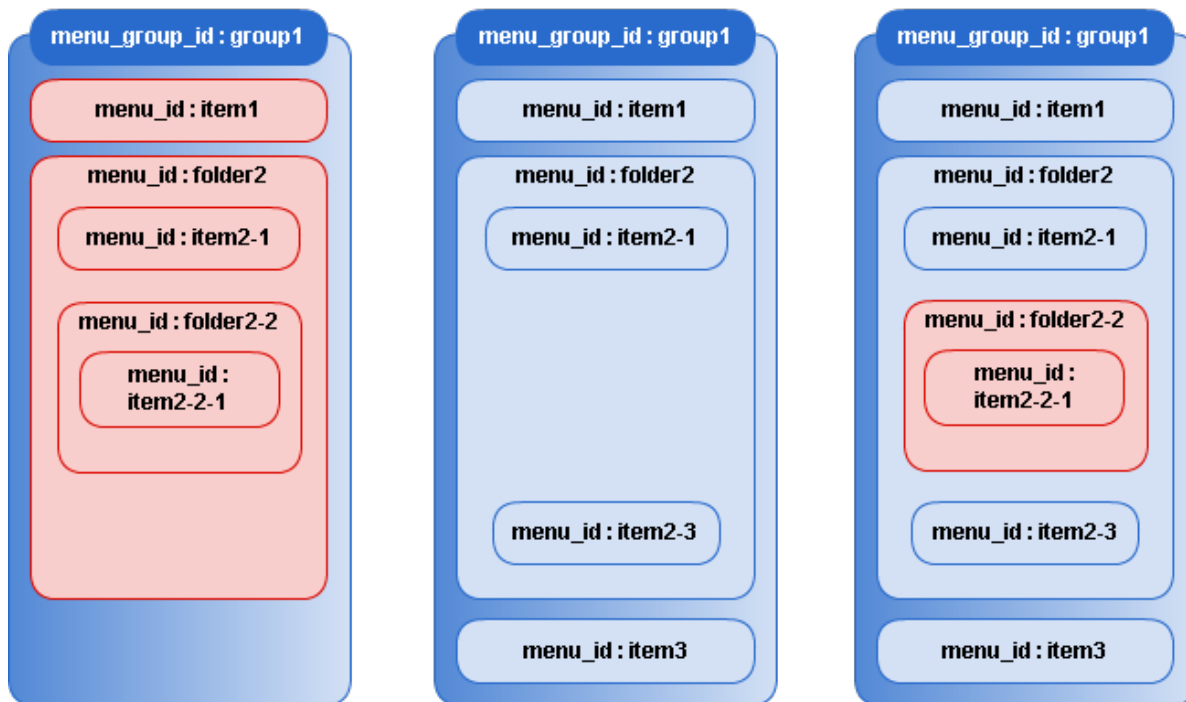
menu_group_id : group1

menu_id : item1

menu_id : folder2

menu_id : item2-1

menu_id : folder2-2

menu_id : item2-2-1

menu_group_id : group1

menu_id : item1

menu_id : folder2

menu_id : item2-1

menu_id : item2-3

menu_id : item3

menu_group_id : group1

menu_id : item1

menu_id : folder2

menu_id : item2-1

menu_id : folder2-2

menu_id : item2-2-1

menu_id : item2-3

menu_id : item3